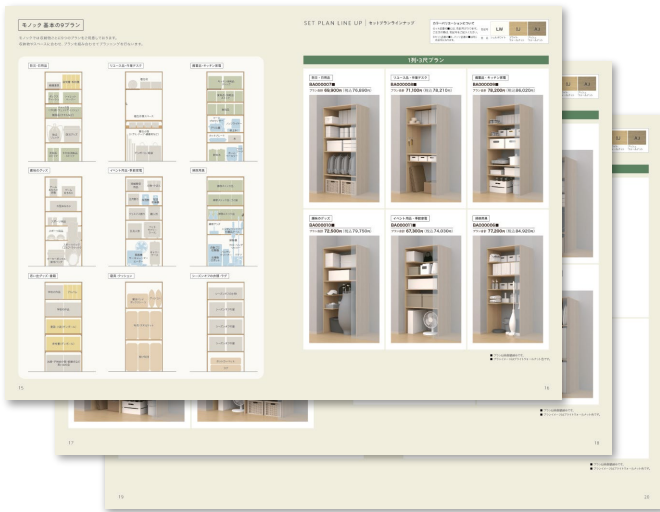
モノック 基本の9プラン

SET PLAN LINE UP | セットプランラインナップ

LW

1列-3尺プラン

BA000007
66,900円

BA000007
71,100円 78,210円

BA000008
78,200円 86,020円

BA000010
72,500円 79,750円

BA000007
67,300円 74,030円

BA000008
77,200円 84,920円

15

16

17

18

19

20